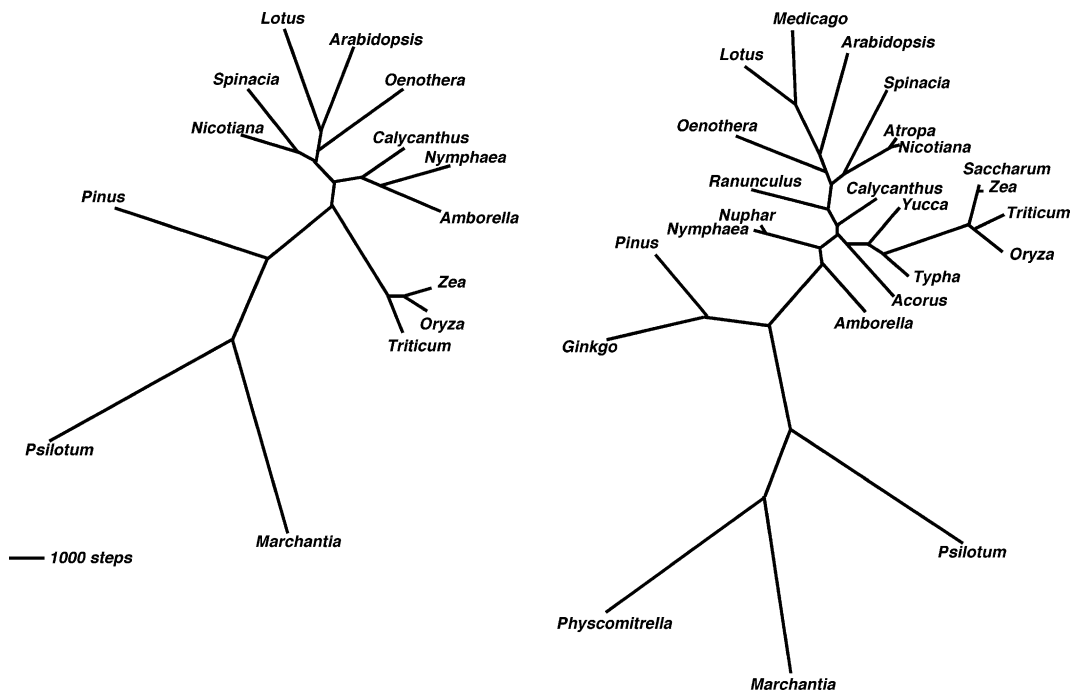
Lotus
Arabidopsis
Spinacia
Oenothera
Nicotiana
Calycanthus
Nymphaea
Pinus
Amborella
Zea
Oryza
Triticum
Psilotum
Marchantia
1000 steps

Medicago
Lotus
Arabidopsis
Spinacia
Oenothera
Atropa
Nicotiana
Saccharum
Zea
Ranunculus
Calycanthus
Yucca
Triticum
Nuphar
Nymphaea
Oryza
Pinus
Typha
Acorus
Amborella
Ginkgo
Psilotum
Physcomitrella
Marchantia